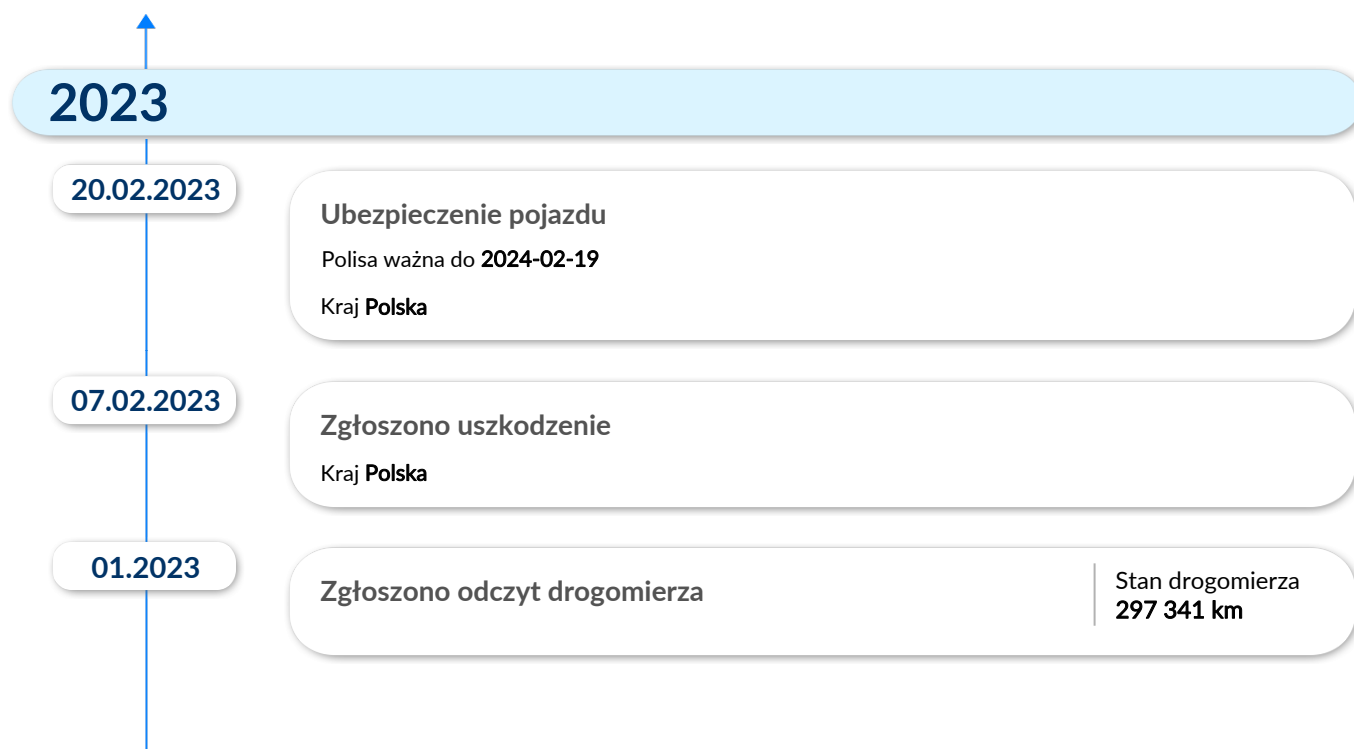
2023

20.02.2023

Ubezpieczenie pojazdu

Polisa ważna do **2024-02-19**

Kraj **Polska**

07.02.2023

Zgłoszono uszkodzenie

Kraj **Polska**

01.2023

Zgłoszono odczyt drogomierza

Stan drogomierza
**297 341 km**